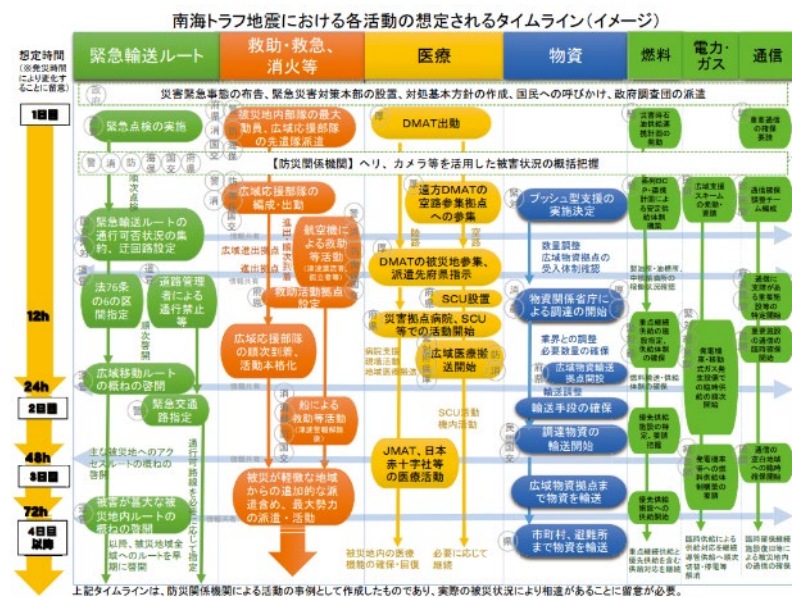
南海トラフ地震における各活動の想定されるタイムライン（イメージ）

想定時間
（※発災時間により変化することに留意）

| 緊急輸送ルート | 救助・救急、消火等 | 医療 | 物資 | 燃料 | 電力・ガス | 通信 |
|---|---|---|---|---|---|---|

災害緊急事態の布告、緊急災害対策本部の設置、対処基本方針の作成、国民への呼びかけ、政府調査団の派遣

1日目

緊急点検の実施

被災地内部隊の最大動員、広域応援部隊の先遣隊派遣

DMAT出動

【防災関係機関】ヘリ、カメラ等を活用した被害状況の概括把握

広域応援部隊の編成・出動

遠方DMATの空路参集拠点への参集

プッシュ型支援の実施決定

緊急輸送ルートの通行可否状況の集約、迂回路設定

航空機による救助等活動

広域進出拠点

DMATの被災地参集、派遣先病院指示

数量調整
広域物資拠点の受入体制確認

法76条の6の区間指定

道路管理者による通行禁止等

救助活動拠点設定

SCU設置

12h

災害拠点病院、SCU等での活動開始

物資関係省庁による調達の開始

広域応援部隊の順次到着、活動本格化

広域医療搬送開始

業界との調整
必要数量の確保

広域移動ルートの概ねの啓開

広域物資輸送拠点開設

24h

2日目

緊急交通路指定

船による救助等活動

SCU活動
機内活動

輸送手段の確保

主な被災地へのアクセスルートの概ねの啓開

調達物資の輸送開始

48h

3日目

JMAT、日本赤十字社等の医療活動

被災が軽微な地域からの追加的な派遣含め、最大勢力の派遣・活動

広域物資拠点まで物資を輸送

72h

被害が最大な被災地内ルートの概ねの啓開

4日目以降

以降、被災地域全域へのルートを早期に啓開

市町村、避難所まで物資を輸送

被災地内の医療機能の確保・回復

必要に応じて継続

上記タイムラインは、防災関係機関による活動の事例として作成したものであり、実際の被災状況により相違があることに留意が必要。